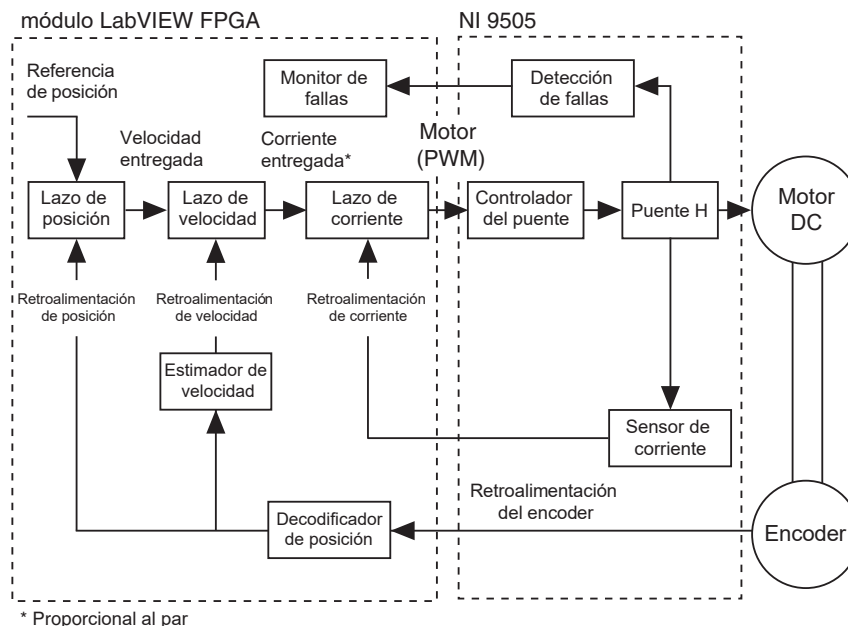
módulo LabVIEW FPGA

NI 9505

Referencia de posición

Monitor de fallas

Detección de fallas

Velocidad entregada

Corriente entregada*

Motor (PWM)

Lazo de posición

Lazo de velocidad

Lazo de corriente

Controlador del puente

Puente H

Motor DC

Retroalimentación de posición

Retroalimentación de velocidad

Retroalimentación de corriente

Estimador de velocidad

Sensor de corriente

Retroalimentación del encoder

Decodificador de posición

Encoder

* Proporcional al par